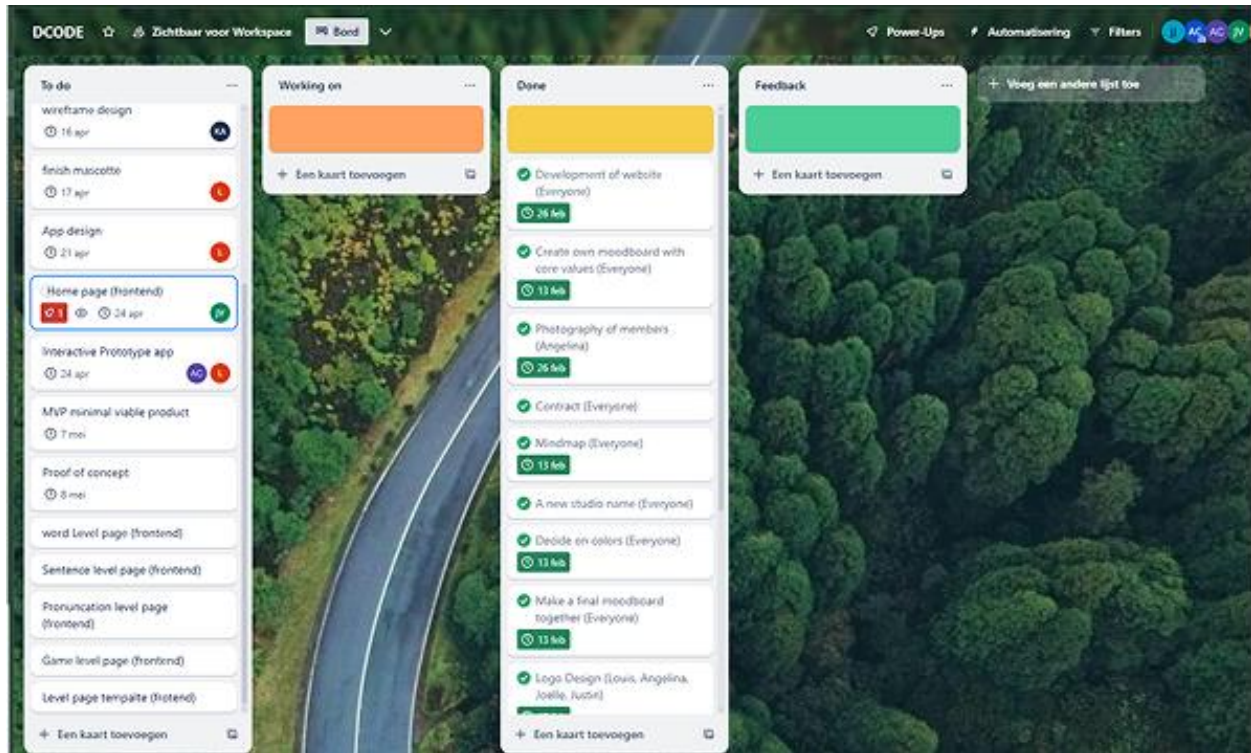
DCODE ☆ Zichtbaar voor Workspace Bord

Power-Ups Automatisering Filters JJ AC AC JV

To do ...

wireframe design
16 apr KA

finish mascotte
17 apr L

App design
21 apr L

Home page (frontend)
1 24 apr JV

Interactive Prototype app
24 apr AC L

MVP minimal viable product
7 mei

Proof of concept
8 mei

word Level page (frontend)

Sentence level page (frontend)

Pronuncation level page (frontend)

Game level page (frontend)

Level page tempalte (frotend)

+ Een kaart toevoegen

Working on ...

+ Een kaart toevoegen

Done ...

Development of website (Everyone)
26 feb

Create own moodboard with core values (Everyone)
13 feb

Photography of members (Angelina)
26 feb

Contract (Everyone)

Mindmap (Everyone)
13 feb

A new studio name (Everyone)

Decide on colors (Everyone)
13 feb

Make a final moodboard together (Everyone)
13 feb

Logo Design (Louis, Angelina, Joelle, Justin)

+ Een kaart toevoegen

Feedback ...

+ Een kaart toevoegen

+ Voeg een andere lijst toe